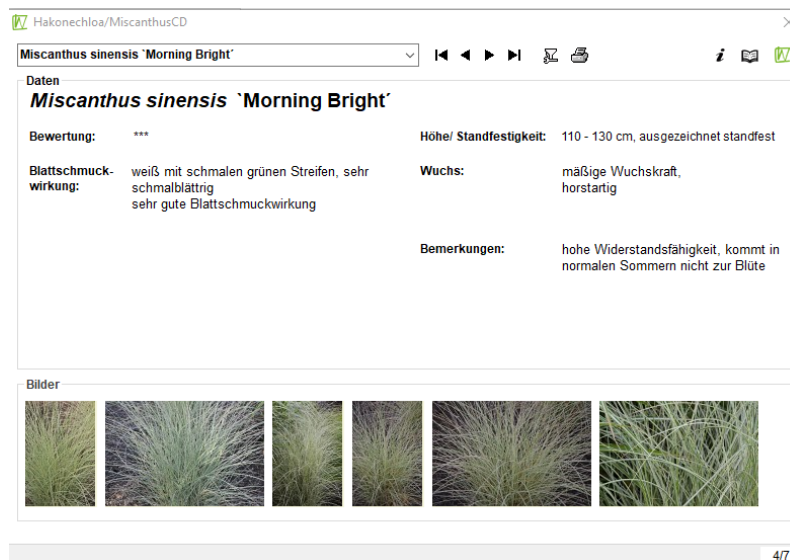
Hakonechloa/MiscanthusCD

Miscanthus sinensis `Morning Bright´

Daten

*Miscanthus sinensis* `Morning Bright´

Bewertung: ***

Blattschmuckwirkung: weiß mit schmalen grünen Streifen, sehr schmalblättrig
sehr gute Blattschmuckwirkung

Höhe/ Standfestigkeit: 110 - 130 cm, ausgezeichnet standfest

Wuchs: mäßige Wuchskraft,
horstartig

Bemerkungen: hohe Widerstandsfähigkeit, kommt in normalen Sommern nicht zur Blüte

Bilder

4/7